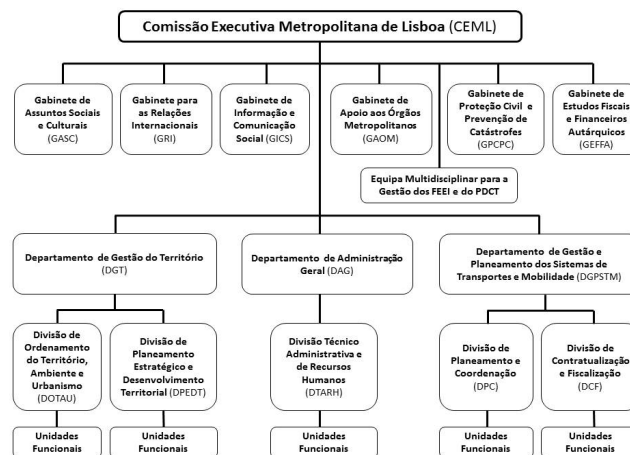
Comissão Executiva Metropolitana de Lisboa (CEML)

Gabinete de Assuntos Sociais e Culturais (GASC)

Gabinete para as Relações Internacionais (GRI)

Gabinete de Informação e Comunicação Social (GICS)

Gabinete de Apoio aos Órgãos Metropolitanos (GAOM)

Gabinete de Proteção Civil e Prevenção de Catástrofes (GPCPC)

Gabinete de Estudos Fiscais e Financeiros Autárquicos (GEFFA)

Equipa Multidisciplinar para a Gestão dos FEEI e do PDCT

Departamento de Gestão do Território (DGT)

Departamento de Administração Geral (DAG)

Departamento de Gestão e Planeamento dos Sistemas de Transportes e Mobilidade (DGPSTM)

Divisão de Ordenamento do Território, Ambiente e Urbanismo (DOTAU)

Divisão de Planeamento Estratégico e Desenvolvimento Territorial (DPEDT)

Divisão Técnico Administrativa e de Recursos Humanos (DTARH)

Divisão de Planeamento e Coordenação (DPC)

Divisão de Contratualização e Fiscalização (DCF)

Unidades Funcionais

Unidades Funcionais

Unidades Funcionais

Unidades Funcionais

Unidades Funcionais